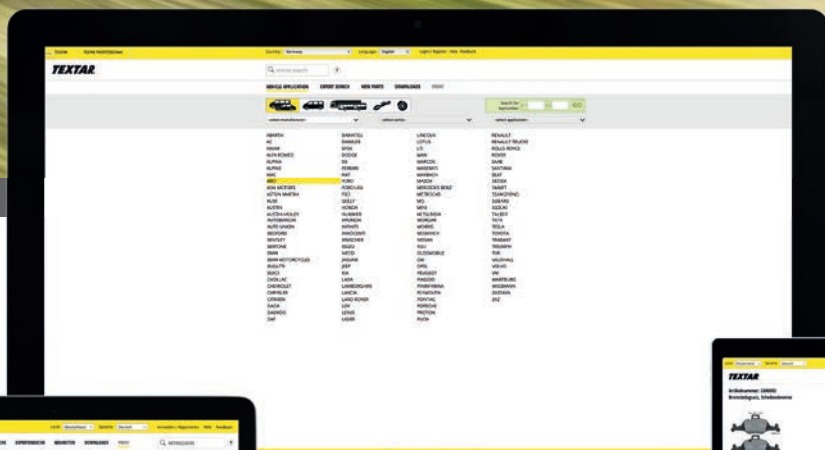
TEXTAR

VEHICLE APPLICATION  EXPERT SEARCH  NEW PARTS  DOWNLOADS

ABARTH
AC
ALFA ROMEO
ALPINA
ASTON MARTIN
AUDI
AUSTIN
BEDFORD
BENTLEY
BMW
BUGATTI
BUICK
CADILLAC
CHEVROLET
CHRYSLER
CITROEN
DACIA
DAEWOO
DAF

DAIHATSU
DODGE
DS
FERRARI
FIAT
FORD
HONDA
HUMMER
HYUNDAI
INFINITI
ISUZU
IVECO
JAGUAR
JEEP
KIA
LADA
LAMBORGHINI
LANCIA
LAND ROVER
LEXUS

LINCOLN
LOTUS
MAN
MASERATI
MAZDA
MERCEDES-BENZ
MG
MINI
MITSUBISHI
MORGAN
NISSAN
OPEL
PEUGEOT
PONTIAC
PORSCHE
PROTON

RENAULT
ROLLS-ROYCE
ROVER
SAAB
SEAT
SKODA
SMART
SUBARU
SUZUKI
TATA
TESLA
TOYOTA
VAUXHALL
VOLVO
VW

TEXTAR